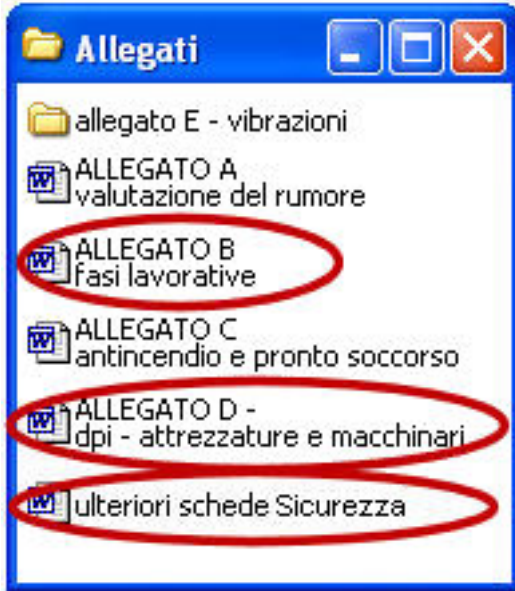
Allegati

allegato E - vibrazioni

ALLEGATO A
valutazione del rumore

ALLEGATO B
fasi lavorative

ALLEGATO C
antincendio e pronto soccorso

ALLEGATO D -
dpi - attrezzature e macchinari

ulteriori schede Sicurezza